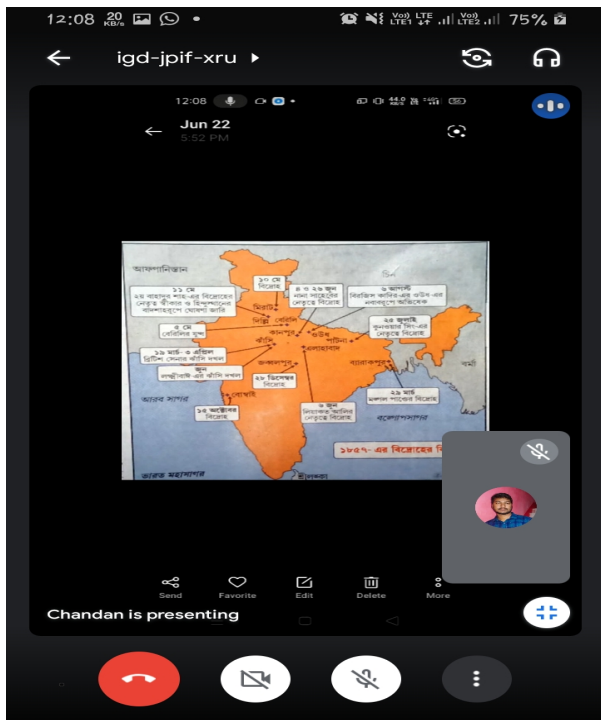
12:08 20 KB/s
75%

igd-jpif-xru

12:08

Jun 22
5:52 PM

আফগানিস্তান

১১ মে
২য় বাহাদুর শাহ-এর বিদ্রোহের নেতৃত্ব স্বীকার ও হিন্দুস্তানের বাদশাহরূপে ঘোষণা জারি

১০ মে
বিদ্রোহ

মিরাট

দিল্লি

৪ ও ২৯ জুন
নানা সাহেবের নেতৃত্বে বিদ্রোহ

৬ আগস্ট
বিহারের কানির-এর কুঁওর-এর নেতৃত্বে অভিযান

বেরিলি

৪ মে
বেরিলির যুদ্ধ

কানপুর

লখনউ

পাটনা

২৫ জুলাই
কুনওয়ার সিং-এর নেতৃত্বে বিদ্রোহ

ঝাঁসি

১৯ মার্চ-৩ এপ্রিল
ব্রিটিশ সেনার ঝাঁসি দখল

জুন
লক্ষ্মীবাঈ-এর ঝাঁসি দখল

এলাহাবাদ

জব্বলপুর

২৮ ডিসেম্বর
বিদ্রোহ

ব্যারাকপুর

২৯ মার্চ
মঙ্গল পান্ডের বিদ্রোহ

বর্মা

আরব সাগর

বোম্বাই

১৩ অক্টোবর
বিদ্রোহ

৬ জুন
বিহারের কানির নেতৃত্বে বিদ্রোহ

বঙ্গোপসাগর

১৮৫৭- এর বিদ্রোহের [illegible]

ভারত মহাসাগর

শ্রীলঙ্কা

Send
Favorite
Edit
Delete
More

Chandan is presenting